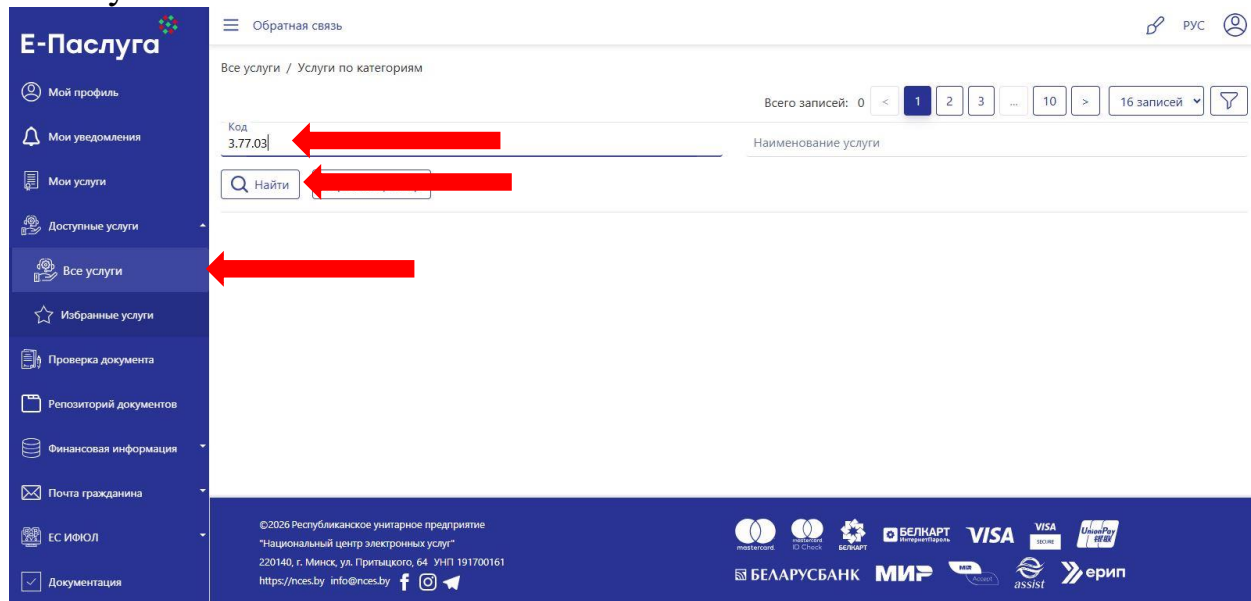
Е-Паслуга

Мой профиль

Мои уведомления

Мои услуги

Доступные услуги

Все услуги

Избранные услуги

Проверка документа

Репозиторий документов

Финансовая информация

Почта гражданина

ЕС ИФЮЛ

Документация

Обратная связь

РУС

Все услуги / Услуги по категориям

Всего записей: 0 < 1 2 3 ... 10 > 16 записей

Код
3.77.03

Наименование услуги

Найти

©2026 Республиканское унитарное предприятие "Национальный центр электронных услуг"
220140, г. Минск, ул. Притыцкого, 64 УНП 191700161
https://nces.by info@nces.by

mastercard. mastercard ID Check БЕЛКАРТ БЕЛКАРТ ИнтернетПароль VISA VISA SECURE UnionPay
БЕЛАРУСБАНК МИР assist ерип